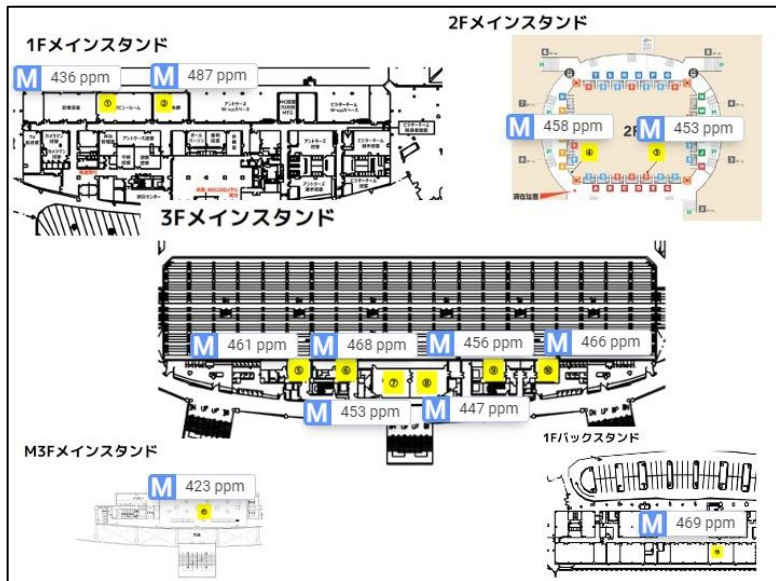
1Fメインスタンド

M 436 ppm

M 487 ppm

①

②

2Fメインスタンド

M 458 ppm

M 453 ppm

③

④

3Fメインスタンド

M 461 ppm

M 468 ppm

M 456 ppm

M 466 ppm

⑤

⑥

⑦

⑧

⑨

⑩

M 453 ppm

M 447 ppm

M3Fメインスタンド

M 423 ppm

1Fバックスタンド

M 469 ppm